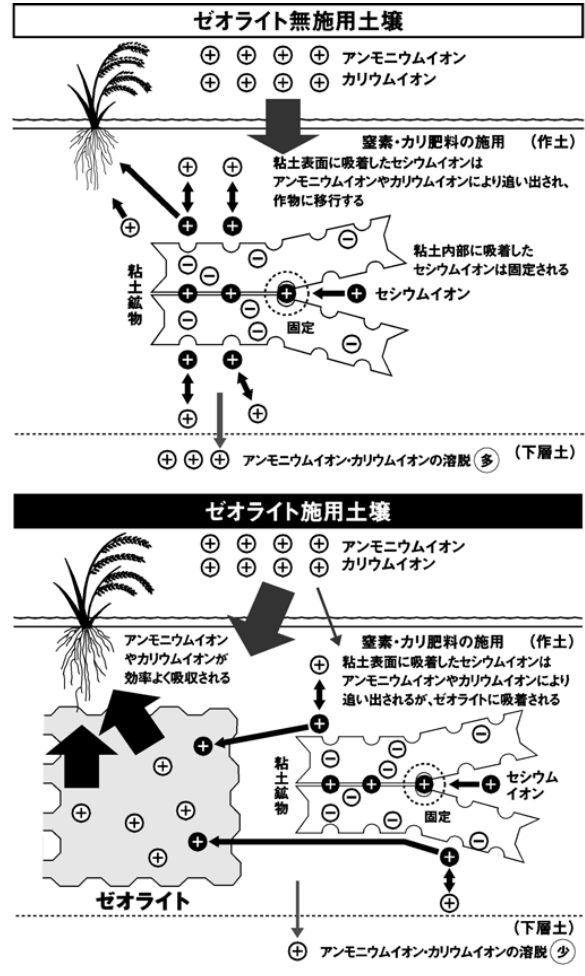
ゼオライト無施用土壌

⊕ ⊕ ⊕ ⊕ アンモニウムイオン
⊕ ⊕ ⊕ ⊕ カリウムイオン

窒素・カリ肥料の施用 （作土）

粘土表面に吸着したセシウムイオンはアンモニウムイオンやカリウムイオンにより追い出され、作物に移行する

粘土内部に吸着したセシウムイオンは固定される

粘土鉱物

セシウムイオン

固定

(下層土)

⊕ ⊕ ⊕ アンモニウムイオン・カリウムイオンの溶脱 多

ゼオライト施用土壌

⊕ ⊕ ⊕ ⊕ アンモニウムイオン
⊕ ⊕ ⊕ ⊕ カリウムイオン

アンモニウムイオンやカリウムイオンが効率よく吸収される

窒素・カリ肥料の施用 （作土）

粘土表面に吸着したセシウムイオンはアンモニウムイオンやカリウムイオンにより追い出されるが、ゼオライトに吸着される

粘土鉱物

セシウムイオン

固定

ゼオライト

(下層土)

⊕ アンモニウムイオン・カリウムイオンの溶脱 少